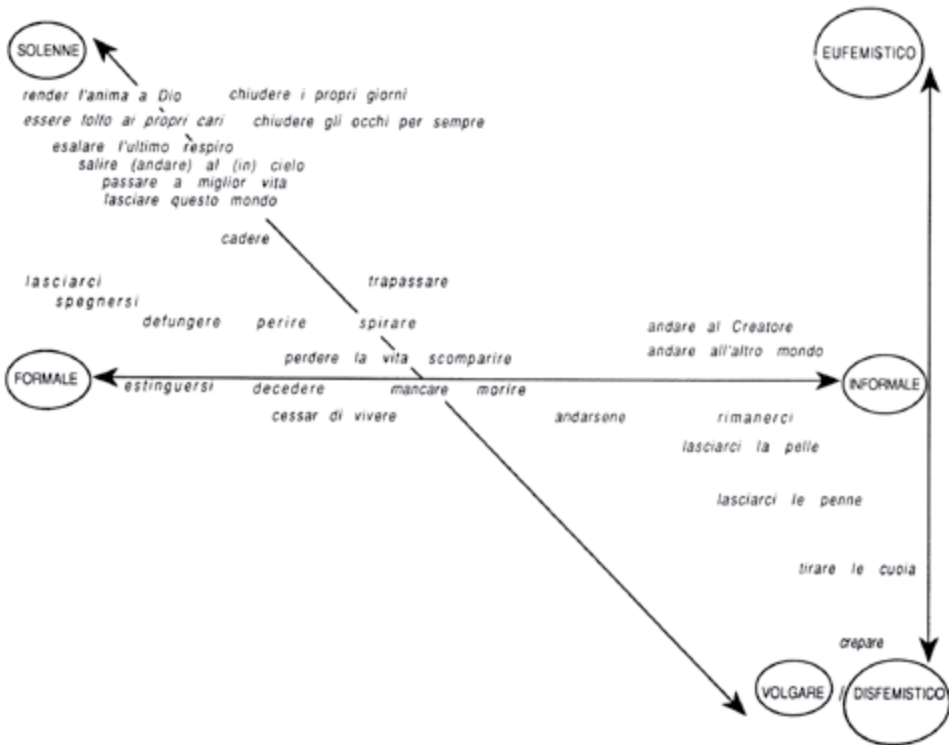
SOLENNE

EUFEMISTICO

render l'anima a Dio chiudere i propri giorni
essere tolto ai propri cari chiudere gli occhi per sempre
esalare l'ultimo respiro
salire (andare) al (in) cielo
passare a miglior vita
lasciare questo mondo

cadere

lasciarci
spegnersi

trapassare

defungere perire spirare

andare al Creatore
andare all'altro mondo

perdere la vita scomparire

FORMALE

estinguersi decedere mancare morire

INFORMALE

cessar di vivere

andarsene

rimanerci

lasciarci la pelle

lasciarci le penne

tirare le cuoia

crepare

VOLGARE / DISFEMISTICO